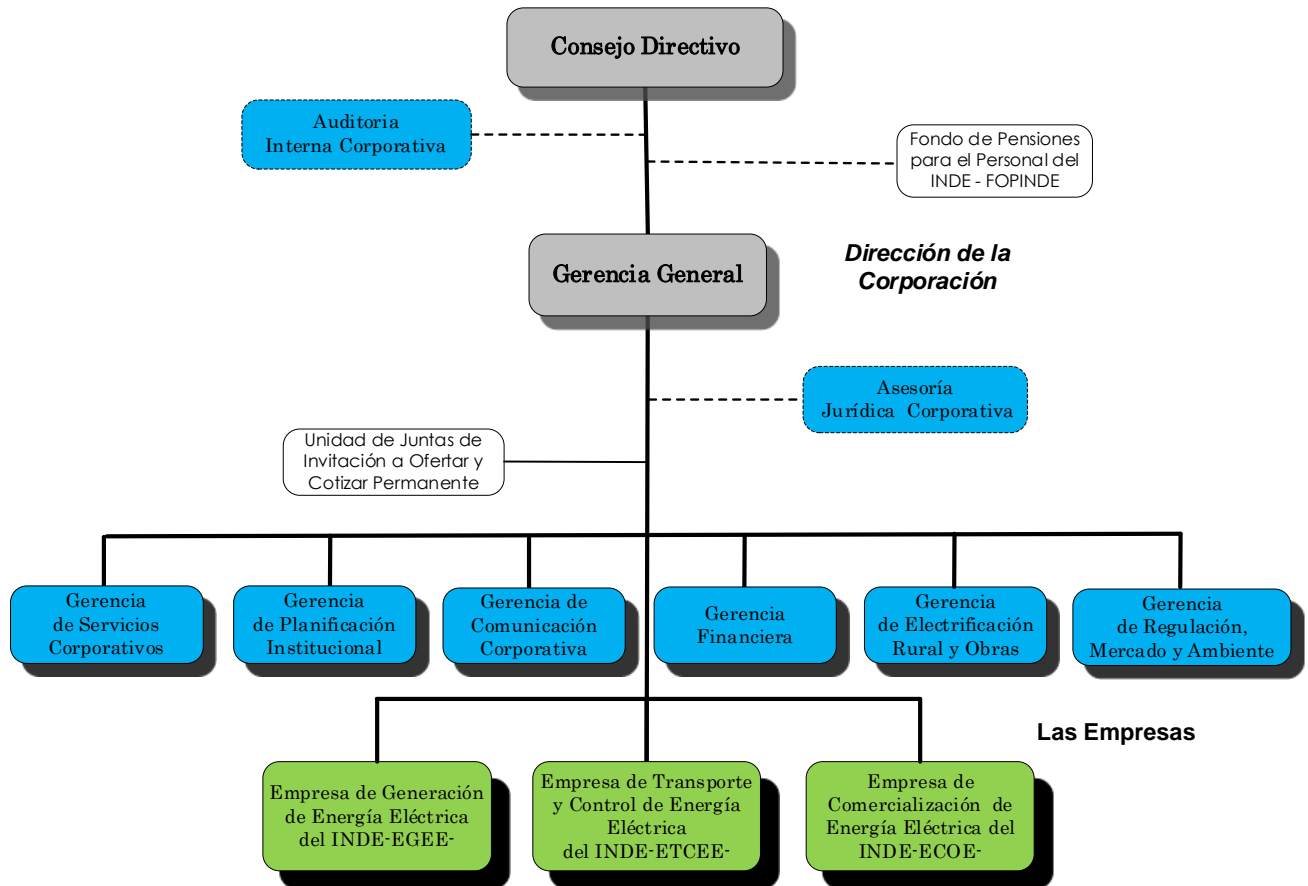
Consejo Directivo

Auditoria Interna Corporativa

Fondo de Pensiones para el Personal del INDE - FOPINDE

Gerencia General

Dirección de la Corporación

Asesoría Jurídica Corporativa

Unidad de Juntas de Invitación a Ofertar y Cotizar Permanente

Gerencia de Servicios Corporativos

Gerencia de Planificación Institucional

Gerencia de Comunicación Corporativa

Gerencia Financiera

Gerencia de Electrificación Rural y Obras

Gerencia de Regulación, Mercado y Ambiente

Las Empresas

Empresa de Generación de Energía Eléctrica del INDE-EGEE-

Empresa de Transporte y Control de Energía Eléctrica del INDE-ETCEE-

Empresa de Comercialización de Energía Eléctrica del INDE-ECOE-